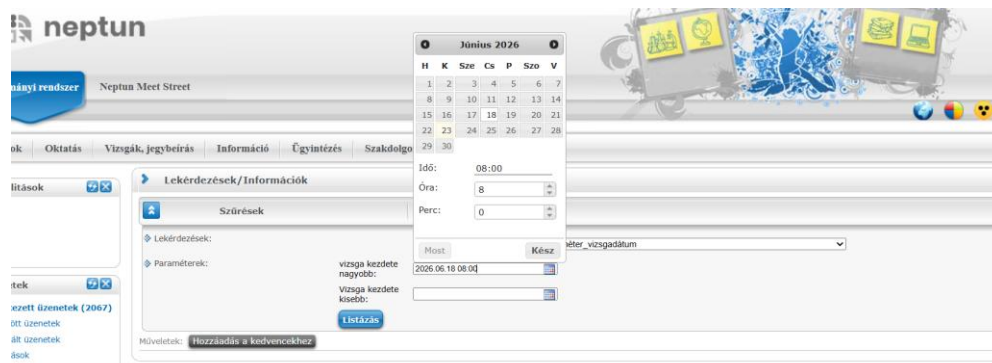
neptun

nányi rendszer Neptun Meet Street

ok Oktatás Vizsgák, jegybeírás Információ Ügyintézés Szakdolgo

llítások

Lekérdezések/Információk

Szűrések

Lekérdezések: méter_vizsgadátum

Paraméterek: vizsga kezdete nagyobb: 2026.06.18 08:00

Vizsga kezdete kisebb:

Listázás

Műveletek: Hozzáadás a kedvencekhez

etek

ezett üzenetek (2067)
ött üzenetek
ált üzenetek
ások

Június 2026

| H | K | Sze | Cs | P | Szo | V |
|---|---|---|---|---|---|---|
| 1 | 2 | 3 | 4 | 5 | 6 | 7 |
| 8 | 9 | 10 | 11 | 12 | 13 | 14 |
| 15 | 16 | 17 | 18 | 19 | 20 | 21 |
| 22 | 23 | 24 | 25 | 26 | 27 | 28 |
| 29 | 30 | | | | | |

Idő: 08:00
Óra: 8
Perc: 0

Most Kész